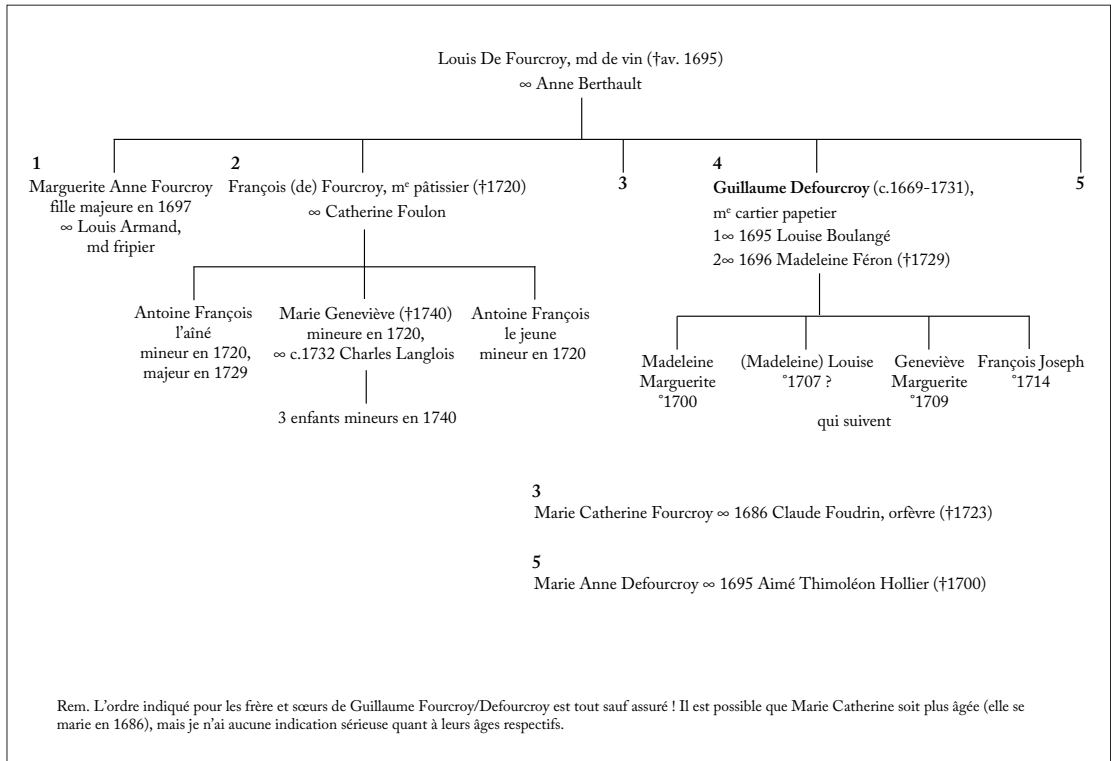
Louis De Fourcroy, md de vin (†av. 1695)
∞ Anne Berthault

1
Marguerite Anne Fourcroy fille majeure en 1697
∞ Louis Armand, md fripier

2
François (de) Fourcroy, m$^e$ pâtissier (†1720)
∞ Catherine Foulon

3

4
**Guillaume Defourcroy** (c.1669-1731), m$^e$ cartier papetier
1∞ 1695 Louise Boulangé
2∞ 1696 Madeleine Féron (†1729)

5

Antoine François l'aîné mineur en 1720, majeur en 1729

Marie Geneviève (†1740) mineure en 1720, ∞ c.1732 Charles Langlois

3 enfants mineurs en 1740

Antoine François le jeune mineur en 1720

Madeleine Marguerite °1700

(Madeleine) Louise °1707 ?

Geneviève Marguerite °1709

François Joseph °1714

qui suivent

3
Marie Catherine Fourcroy ∞ 1686 Claude Foudrin, orfèvre (†1723)

5
Marie Anne Defourcroy ∞ 1695 Aimé Thimoléon Hollier (†1700)

Rem. L'ordre indiqué pour les frère et sœurs de Guillaume Fourcroy/Defourcroy est tout sauf assuré ! Il est possible que Marie Catherine soit plus âgée (elle se marie en 1686), mais je n'ai aucune indication sérieuse quant à leurs âges respectifs.